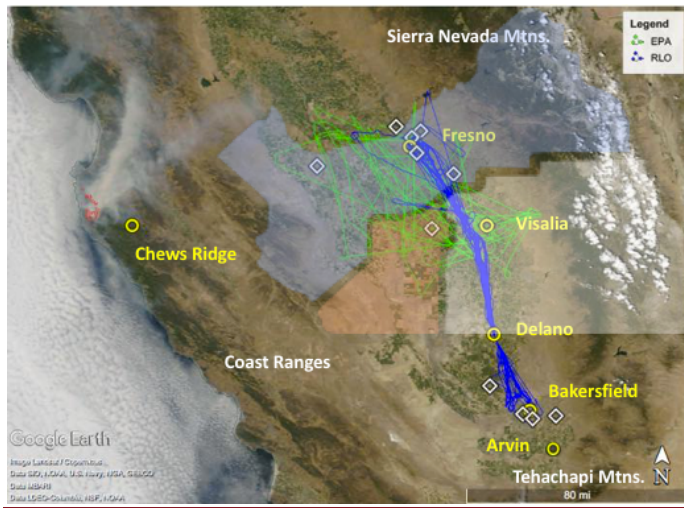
Legend
EPA
RLO

Sierra Nevada Mtns.

Fresno

Visalia

Chews Ridge

Delano

Coast Ranges

Bakersfield

Arvin

Tehachapi Mtns.

N

Google Earth

Image Landsat / Copernicus
Data SIO, NOAA, U.S. Navy, NGA, GEBCO
Data MBARI
Data LDEO-Columbia, NSF, NOAA

80 mi